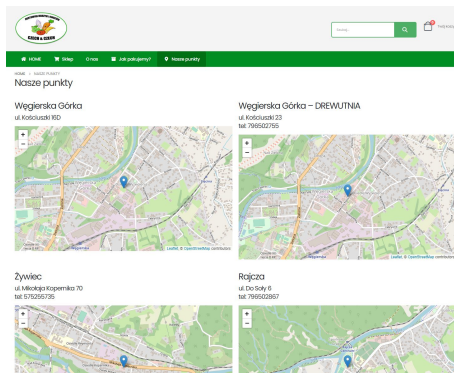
HOME Sklep O nas Jak pakujemy? Nasze punkty

HOME > NASZE PUNKTY

Nasze punkty

Węgierska Górka
ul. Kościuszki 16D

+
−

Leaflet | © OpenStreetMap contributors

Węgierska Górka – DREWUTNIA
ul. Kościuszki 23
tel. 796502755

+
−

Leaflet | © OpenStreetMap contributors

Żywiec
ul. Mikołaja Kopernika 70
tel. 575255735

+
−

Rajcza
ul. Do Soły 6
tel. 796502867

+
−